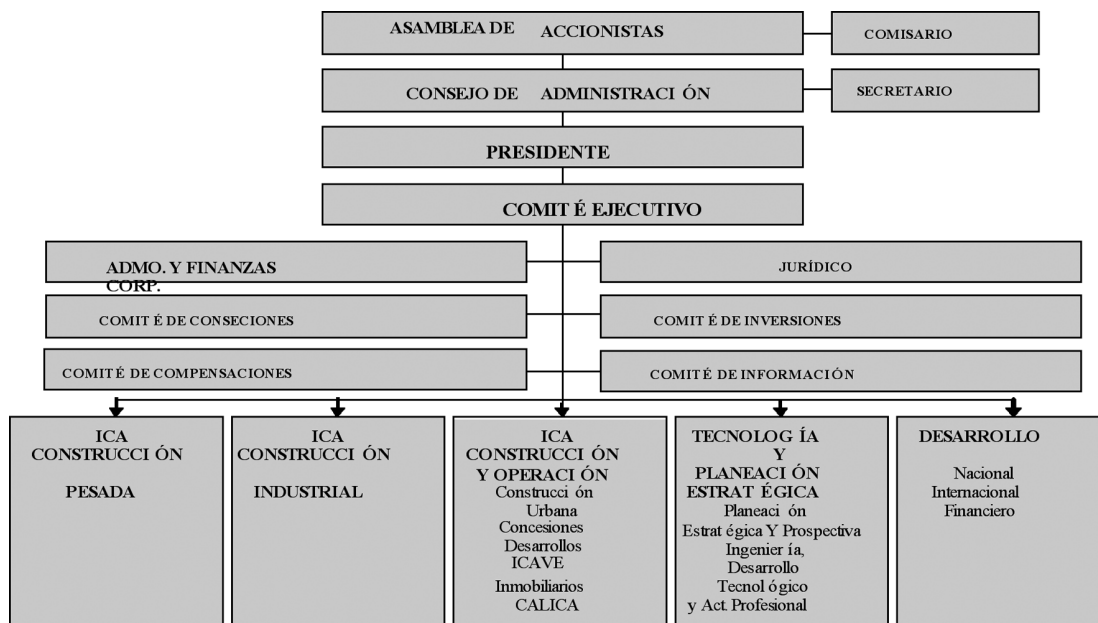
ASAMBLEA DE ACCIONISTAS

COMISARIO

CONSEJO DE ADMINISTRACI ÓN

SECRETARIO

PRESIDENTE

COMIT É EJECUTIVO

ADMO. Y FINANZAS CORP.

JURÍDICO

COMIT É DE CONSECIONES

COMIT É DE INVERSIONES

COMITÉ DE COMPENSACIONES

COMIT É DE INFORMACIÓN

ICA CONSTRUCCI ÓN PESADA

ICA CONSTRUCCI ÓN INDUSTRIAL

ICA CONSTRUCCI ÓN Y OPERACI ÓN
Construcci ón Urbana
Concesiones
Desarrollos ICAVE
Inmobiliarios CALICA

TECNOLOG ÍA Y PLANEACI ÓN ESTRAT ÉGICA
Planeaci ón Estrat égica Y Prospectiva
Ingenier ía, Desarrollo Tecnol ógico y Act. Profesional

DESARROLLO
Nacional
Internacional
Financiero